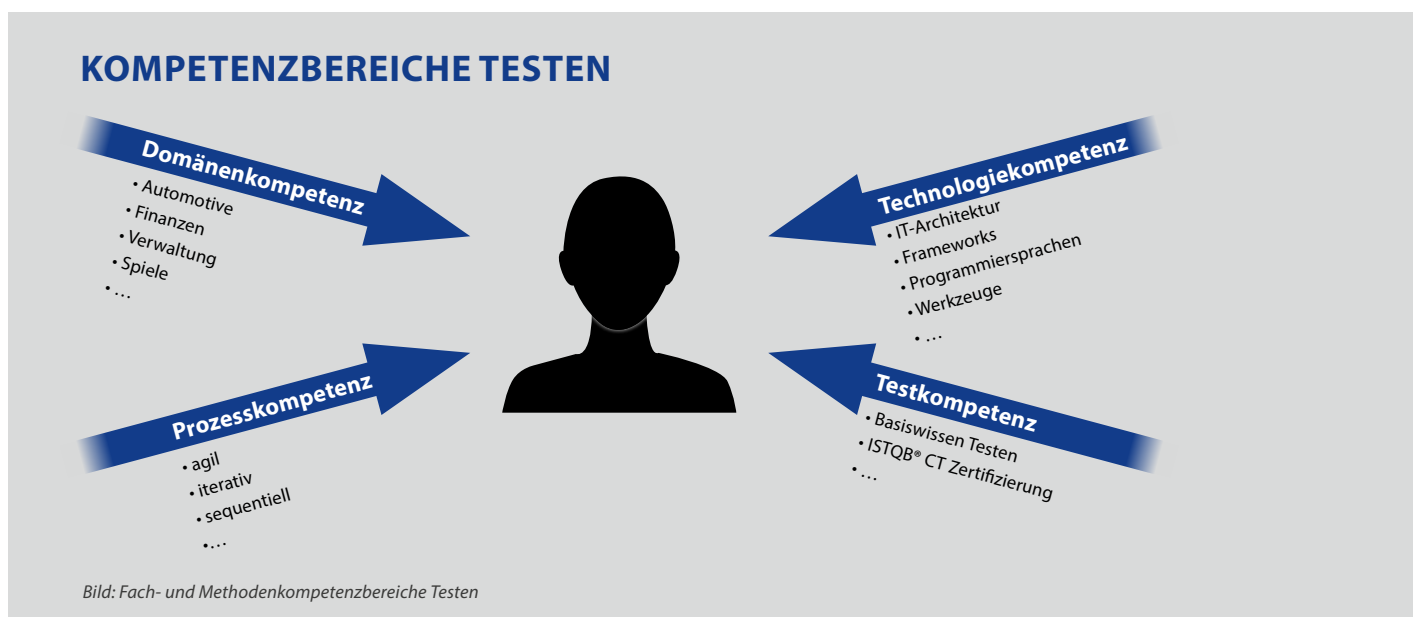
KOMPETENZBEREICHE TESTEN

Domänenkompetenz
• Automotive
• Finanzen
• Verwaltung
• Spiele
• …

Technologiekompetenz
• IT-Architektur
• Frameworks
• Programmiersprachen
• Werkzeuge
• …

Prozesskompetenz
• agil
• iterativ
• sequentiell
• …

Testkompetenz
• Basiswissen Testen
• ISTQB® CT Zertifizierung
• …

Bild: Fach- und Methodenkompetenzbereiche Testen